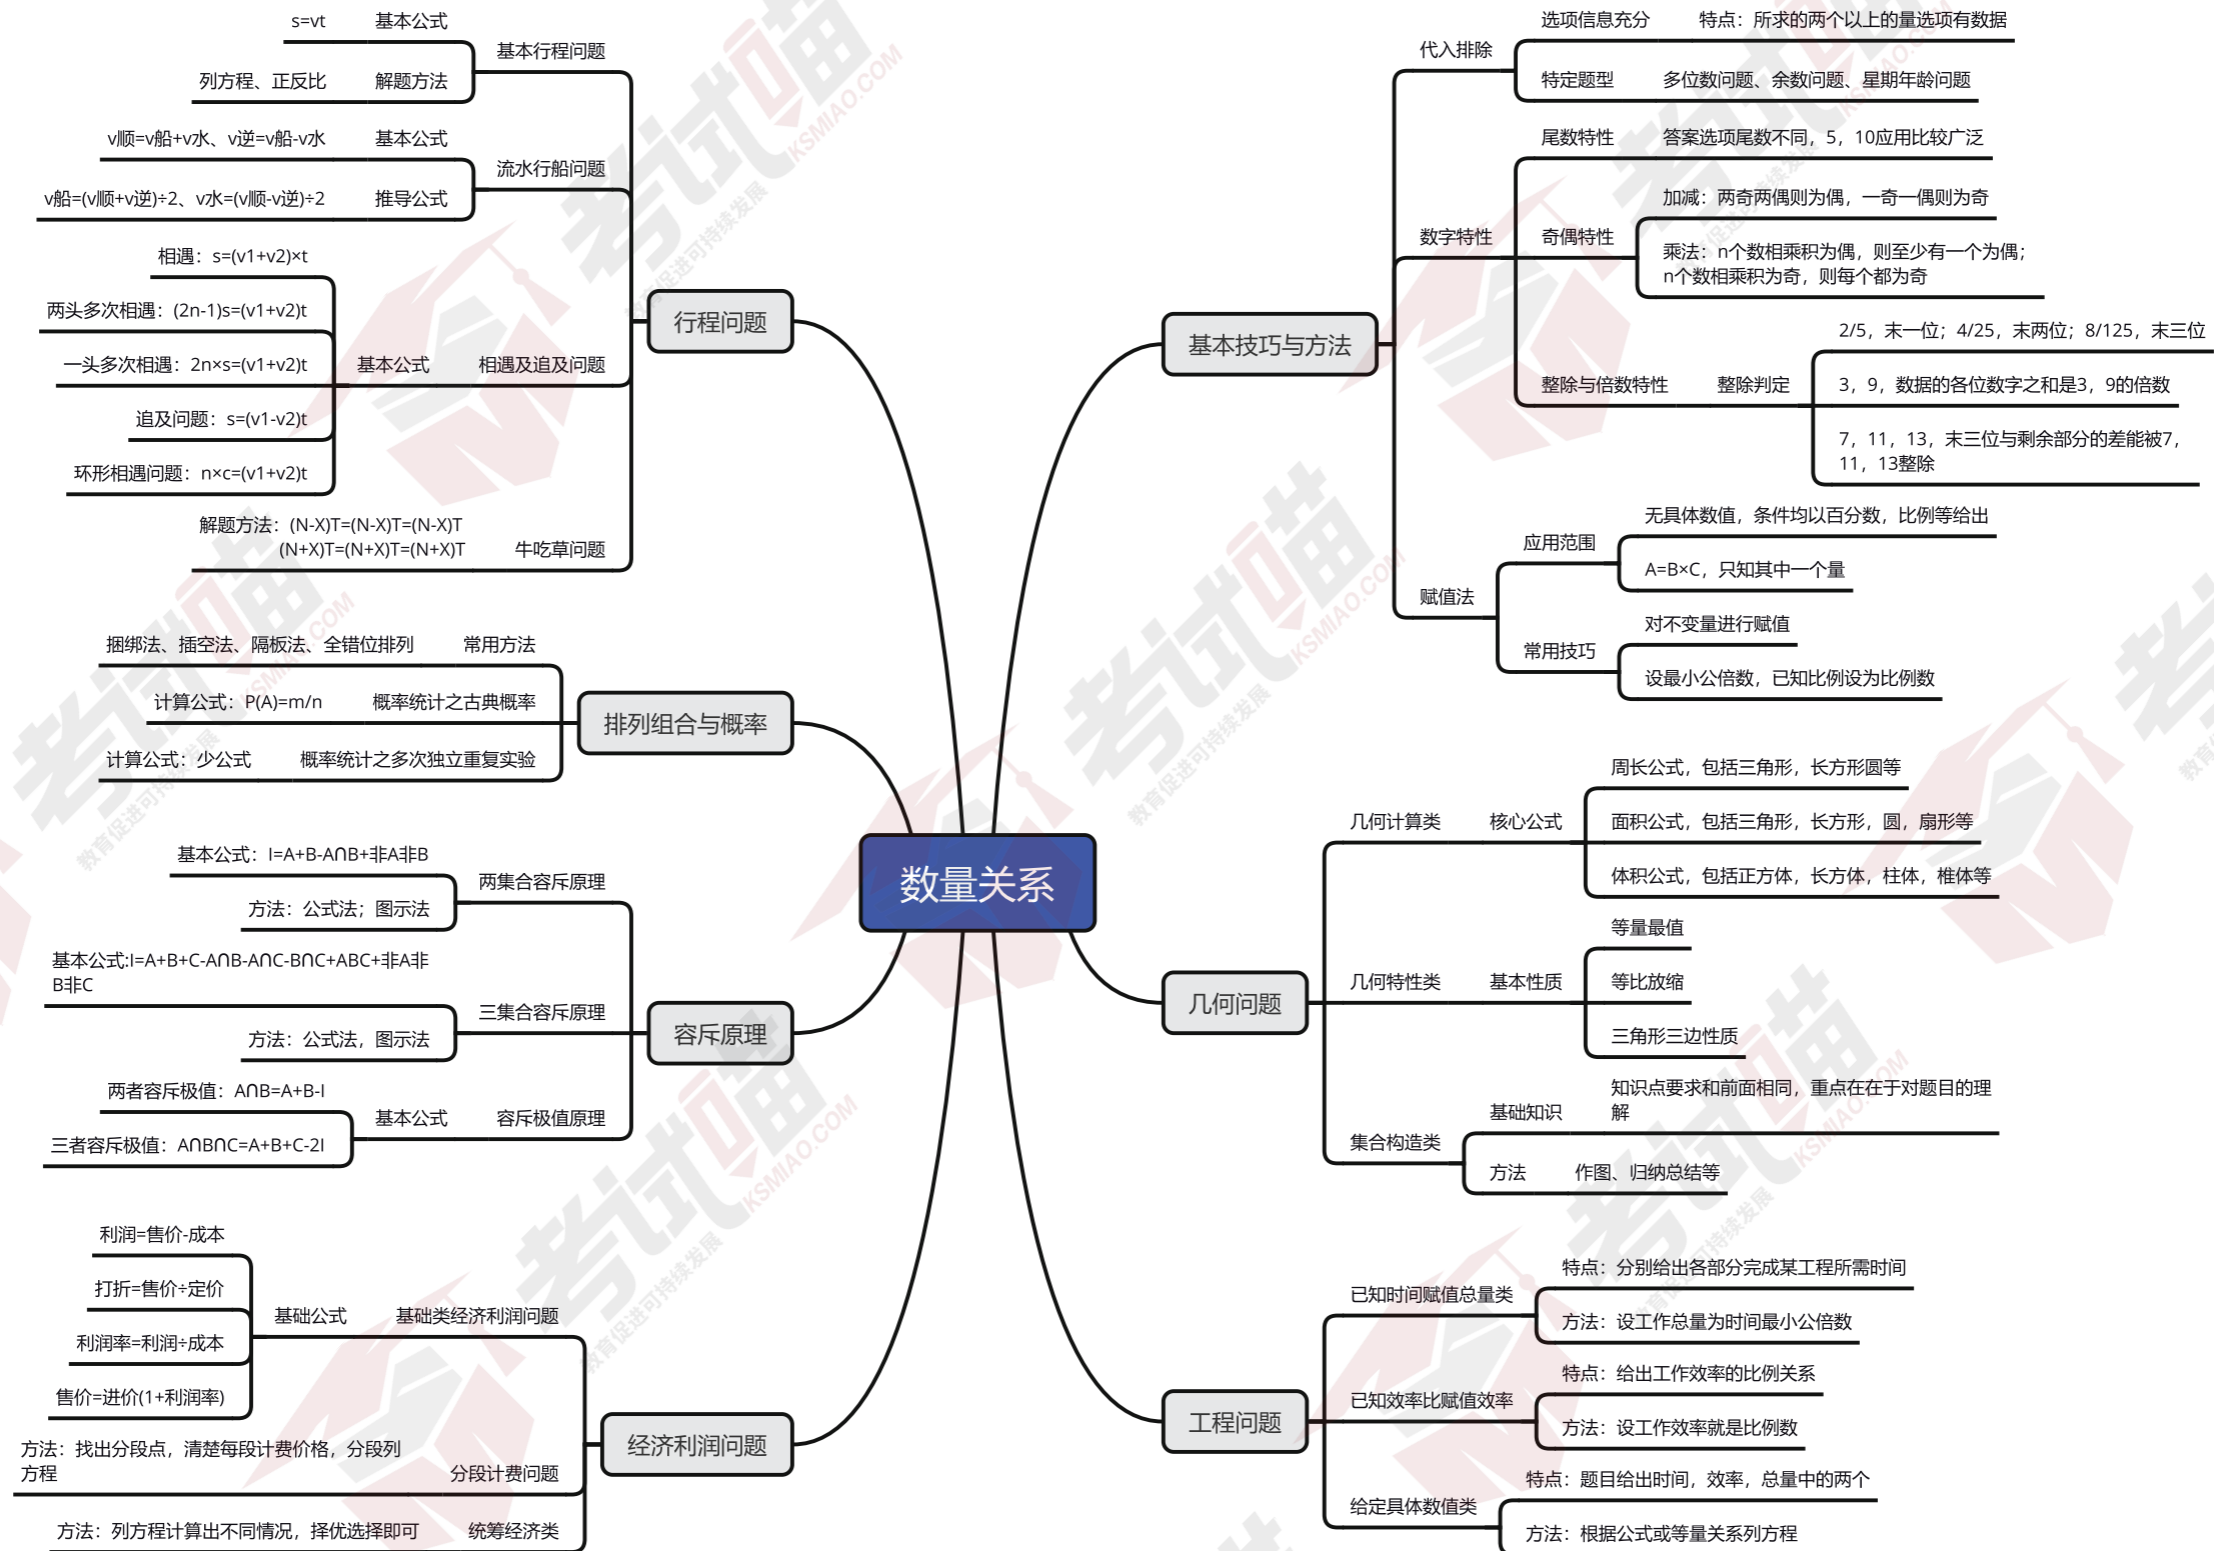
数量关系

行程问题
基本行程问题
基本公式 s=vt
解题方法 列方程、正反比
流水行船问题
基本公式 v顺=v船+v水、v逆=v船-v水
推导公式 v船=(v顺+v逆)÷2、v水=(v顺-v逆)÷2
相遇及追及问题
基本公式
相遇：s=(v1+v2)×t
两头多次相遇：(2n-1)s=(v1+v2)t
一头多次相遇：2n×s=(v1+v2)t
追及问题：s=(v1-v2)t
环形相遇问题：n×c=(v1+v2)t
牛吃草问题
解题方法：(N-X)T=(N-X)T=(N-X)T
(N+X)T=(N+X)T=(N+X)T

排列组合与概率
常用方法 捆绑法、插空法、隔板法、全错位排列
概率统计之古典概率 计算公式：P(A)=m/n
概率统计之多次独立重复实验 计算公式：少公式

容斥原理
两集合容斥原理
基本公式：I=A+B-A∩B+非A非B
方法：公式法；图示法
三集合容斥原理
基本公式:I=A+B+C-A∩B-A∩C-B∩C+ABC+非A非B非C
方法：公式法，图示法
容斥极值原理
基本公式
两者容斥极值：A∩B=A+B-I
三者容斥极值：A∩B∩C=A+B+C-2I

经济利润问题
基础类经济利润问题
基础公式
利润=售价-成本
打折=售价÷定价
利润率=利润÷成本
售价=进价(1+利润率)
分段计费问题
方法：找出分段点，清楚每段计费价格，分段列方程
统筹经济类
方法：列方程计算出不同情况，择优选择即可

基本技巧与方法
代入排除
选项信息充分 特点：所求的两个以上的量选项有数据
特定题型 多位数问题、余数问题、星期年龄问题
数字特性
尾数特性 答案选项尾数不同，5，10应用比较广泛
奇偶特性
加减：两奇两偶则为偶，一奇一偶则为奇
乘法：n个数相乘积为偶，则至少有一个为偶；n个数相乘积为奇，则每个都为奇
整除与倍数特性
整除判定
2/5，末一位；4/25，末两位；8/125，末三位
3，9，数据的各位数字之和是3，9的倍数
7，11，13，末三位与剩余部分的差能被7，11，13整除
赋值法
应用范围
无具体数值，条件均以百分数，比例等给出
A=B×C，只知其中一个量
常用技巧
对不变量进行赋值
设最小公倍数，已知比例设为比例数

几何问题
几何计算类
核心公式
周长公式，包括三角形，长方形圆等
面积公式，包括三角形，长方形，圆，扇形等
体积公式，包括正方体，长方体，柱体，椎体等
几何特性类
基本性质
等量最值
等比放缩
三角形三边性质
集合构造类
基础知识 知识点要求和前面相同，重点在在于对题目的理解
方法 作图、归纳总结等

工程问题
已知时间赋值总量类
特点：分别给出各部分完成某工程所需时间
方法：设工作总量为时间最小公倍数
已知效率比赋值效率
特点：给出工作效率的比例关系
方法：设工作效率就是比例数
给定具体数值类
特点：题目给出时间，效率，总量中的两个
方法：根据公式或等量关系列方程